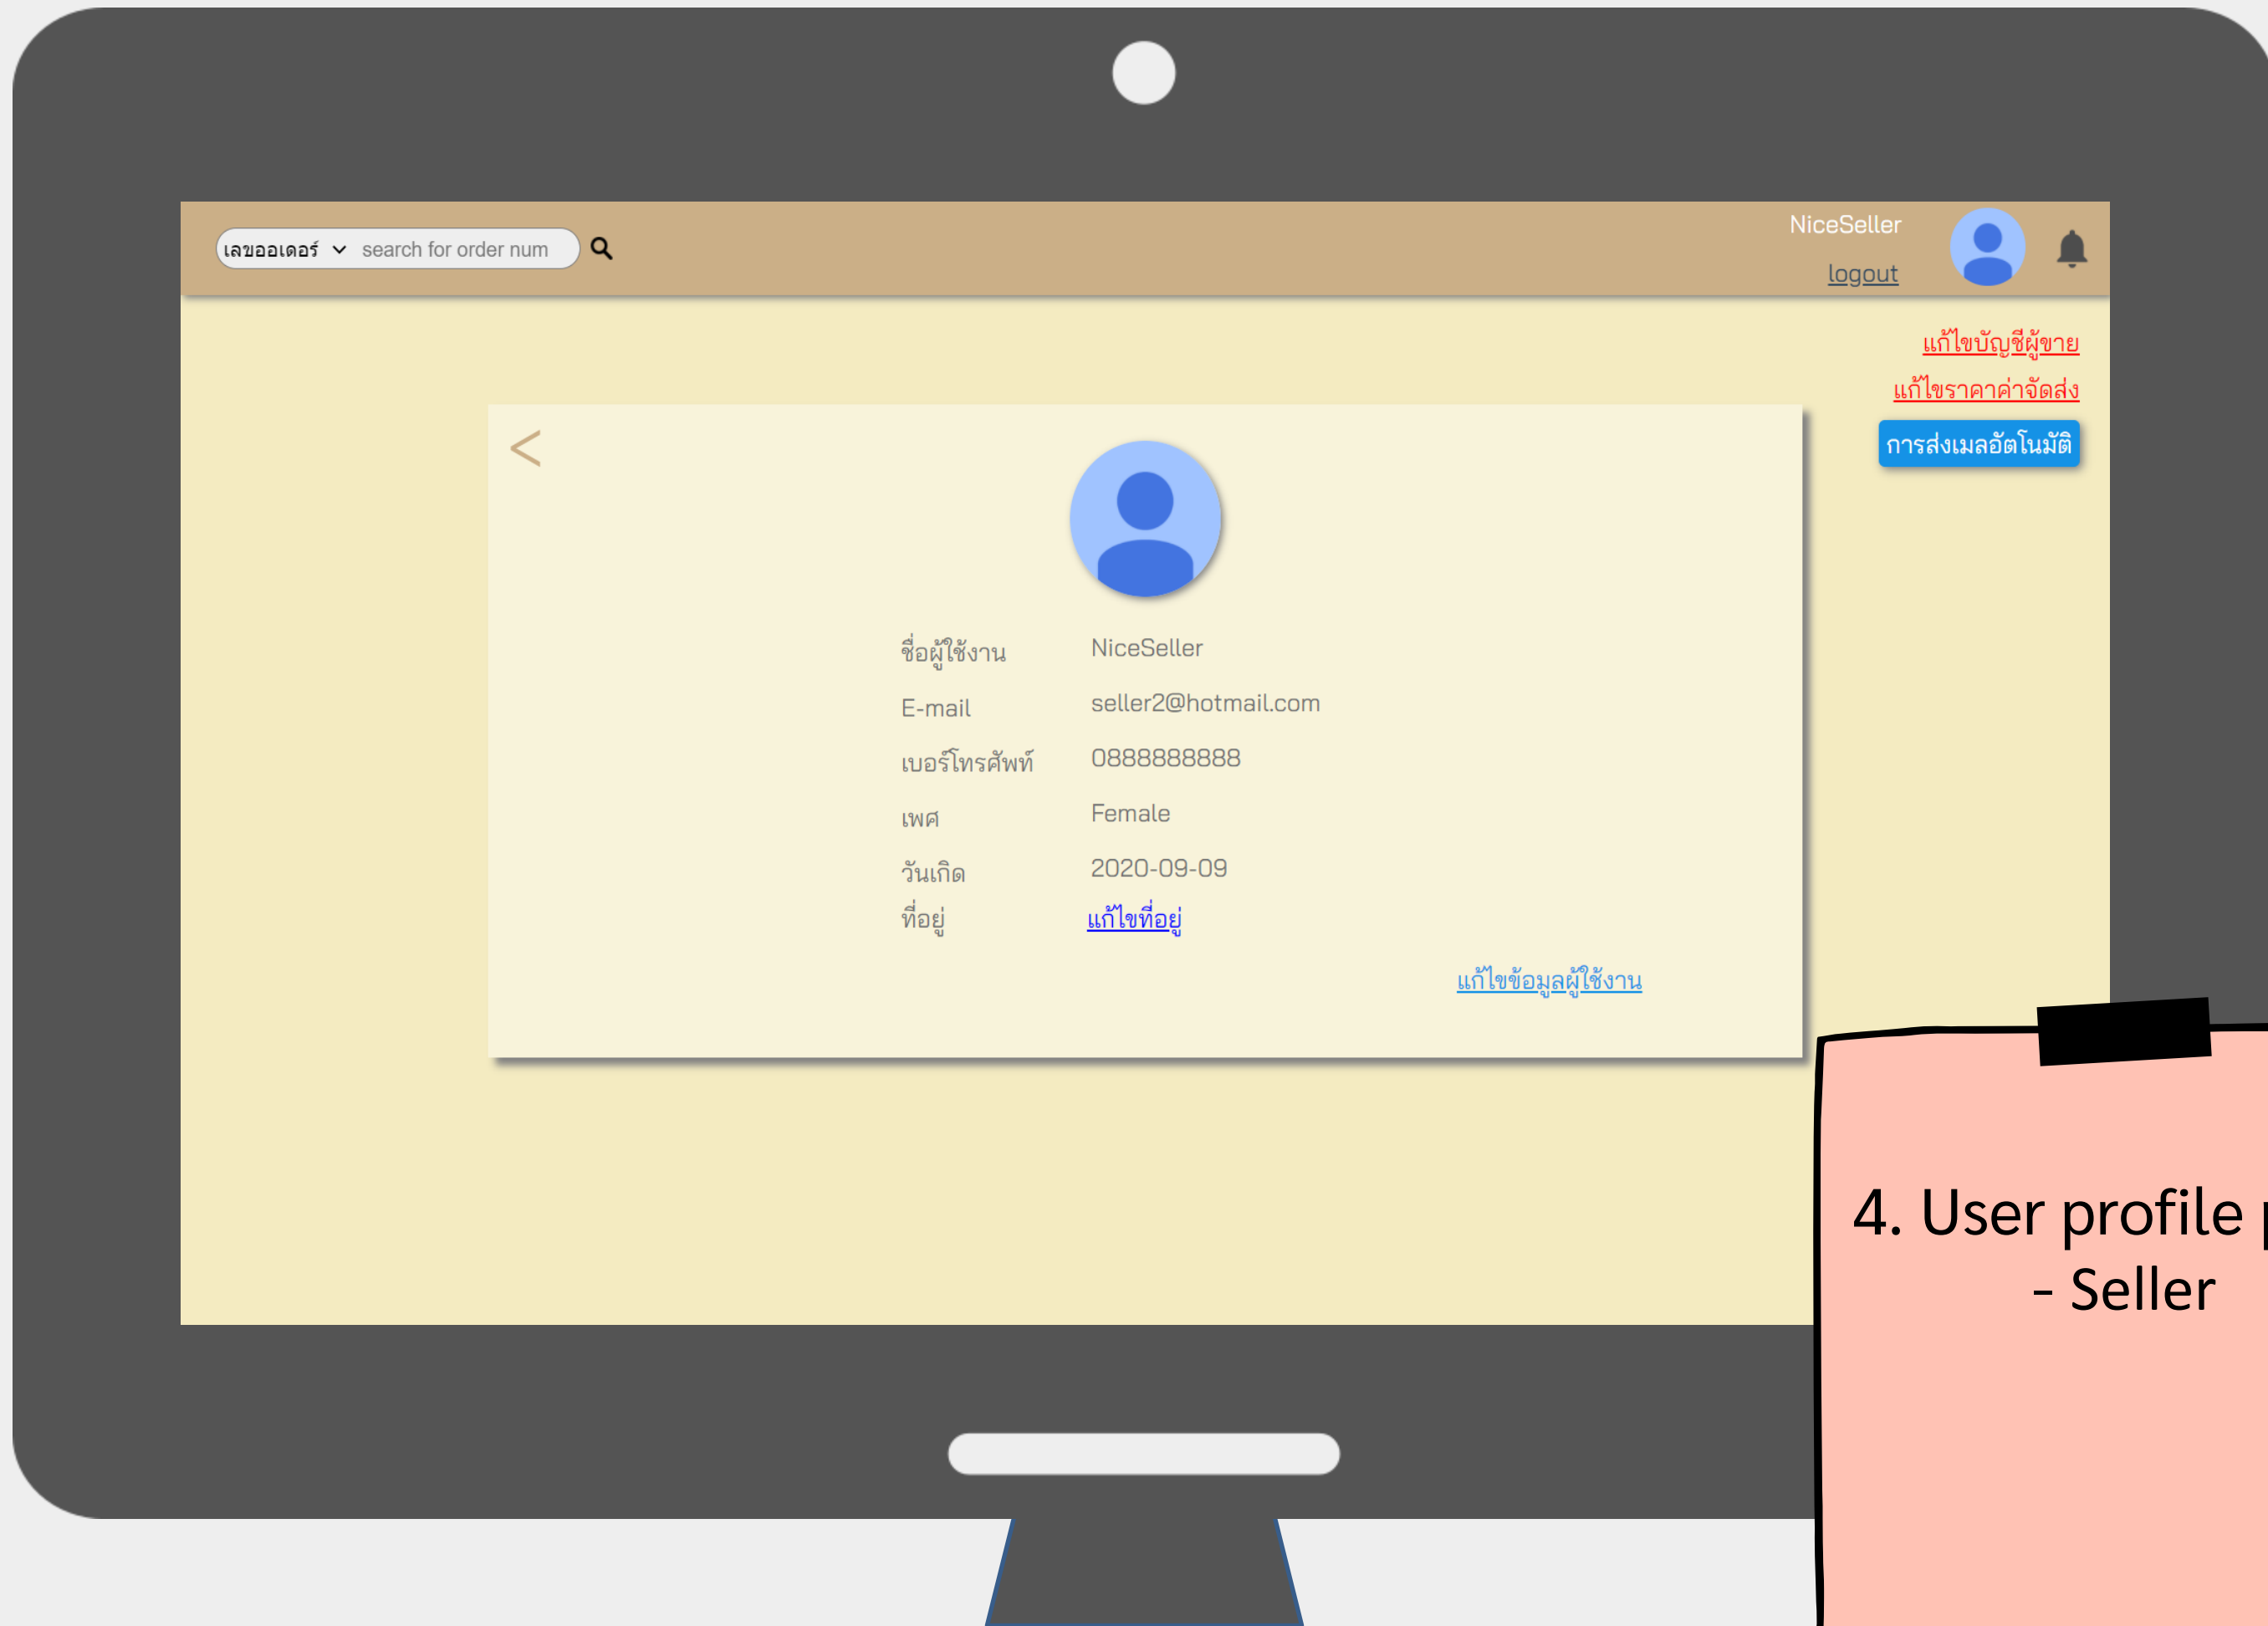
เลขออเดอร์ search for order num

NiceSeller
logout

แก้ไขบัญชีผู้ขาย
แก้ไขราคาค่าจัดส่ง
การส่งเมลอัตโนมัติ

<

| | |
|---|---|
| ชื่อผู้ใช้งาน | NiceSeller |
| E-mail | seller2@hotmail.com |
| เบอร์โทรศัพท์ | 0888888888 |
| เพศ | Female |
| วันเกิด | 2020-09-09 |
| ที่อยู่ | แก้ไขที่อยู่ |

แก้ไขข้อมูลผู้ใช้งาน

4. User profile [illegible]
- Seller